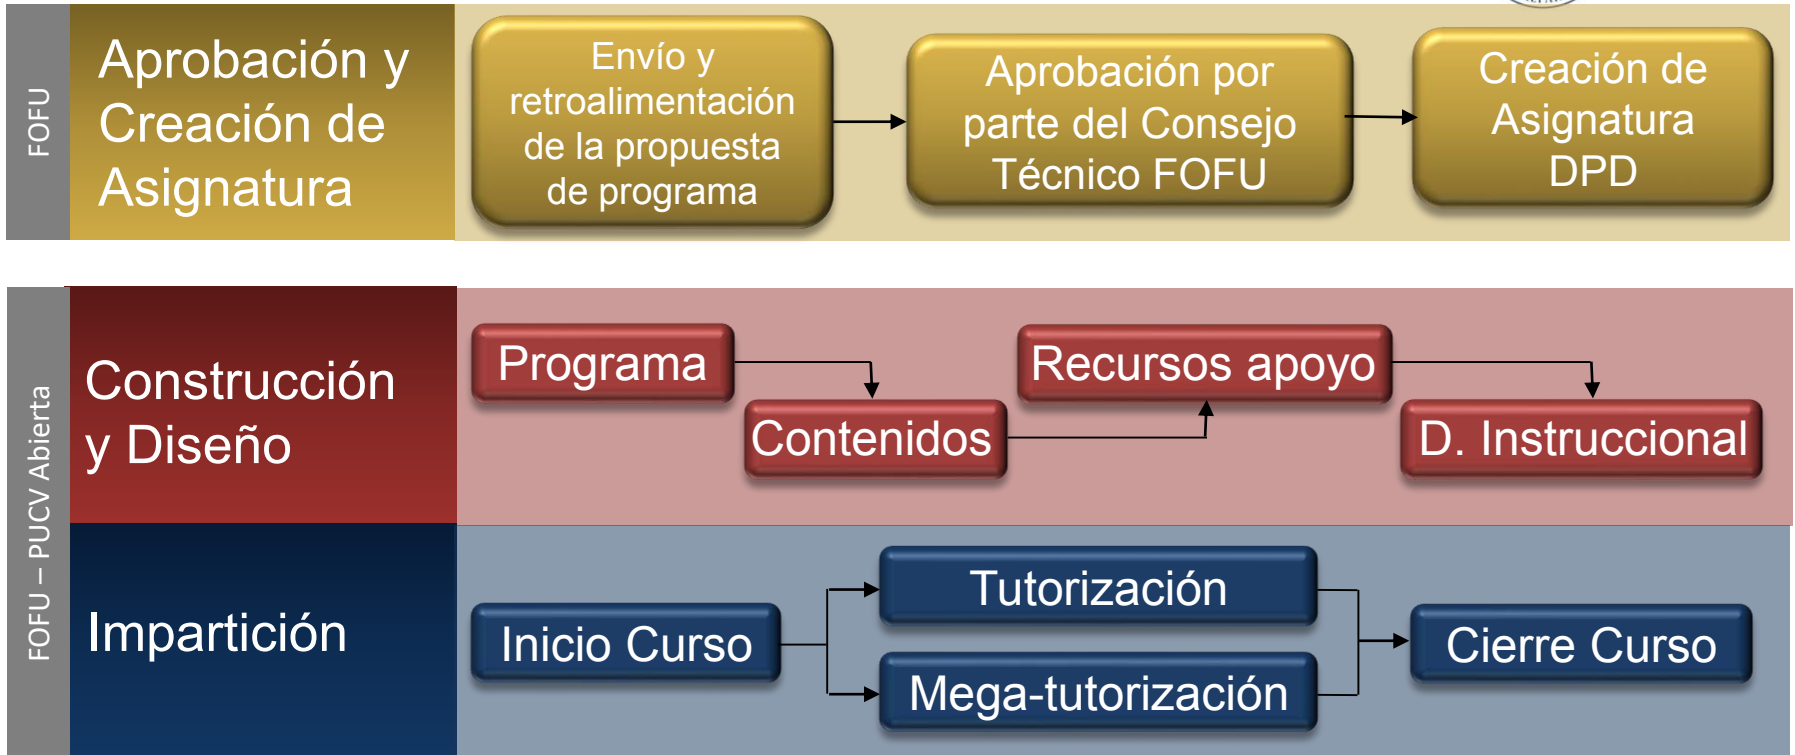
FOFU

Aprobación y Creación de Asignatura

Envío y retroalimentación de la propuesta de programa

Aprobación por parte del Consejo Técnico FOFU

Creación de Asignatura DPD

FOFU – PUCV Abierta

Construcción y Diseño

Programa

Contenidos

Recursos apoyo

D. Instruccional

Impartición

Inicio Curso

Tutorización

Mega-tutorización

Cierre Curso